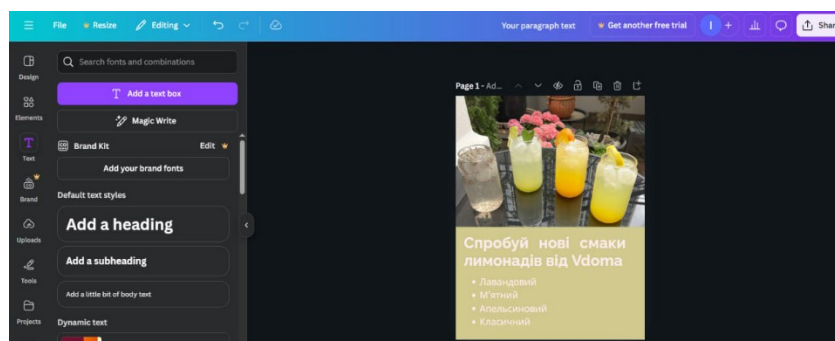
File Resize Editing

Your paragraph text Get another free trial I + Shar

Design

Elements

Text

Brand

Uploads

Tools

Projects

Search fonts and combinations

Add a text box

Magic Write

Brand Kit Edit

Add your brand fonts

Default text styles

Add a heading

Add a subheading

Add a little bit of body text

Dynamic text

Page 1 - Ad...

Спробуй нові смаки лимонадів від Vdoma

- Лавандовий
- М'ятний
- Апельсиновий
- Класичний